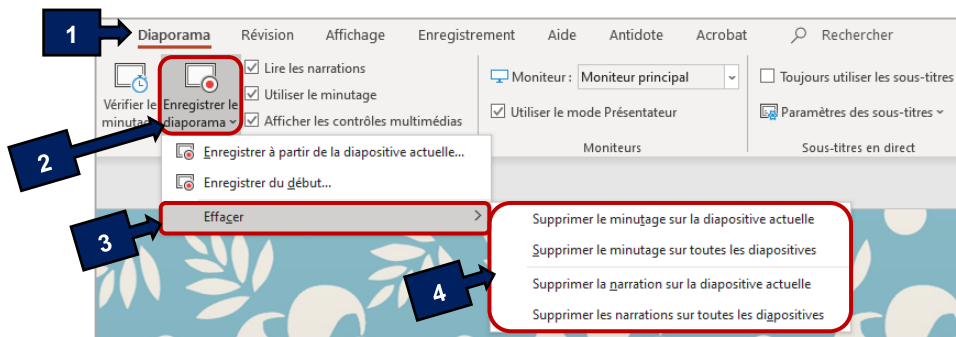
1

Diaporama Révision Affichage Enregistrement Aide Antidote Acrobat Rechercher

Vérifier le minutage

Enregistrer le diaporama

Lire les narrations

Utiliser le minutage

Afficher les contrôles multimédias

Moniteur : Moniteur principal

Utiliser le mode Présentateur

Moniteurs

Toujours utiliser les sous-titres

Paramètres des sous-titres

Sous-titres en direct

2

Enregistrer à partir de la diapositive actuelle...

Enregistrer du début...

3

Effacer

4

Supprimer le minutage sur la diapositive actuelle

Supprimer le minutage sur toutes les diapositives

Supprimer la narration sur la diapositive actuelle

Supprimer les narrations sur toutes les diapositives